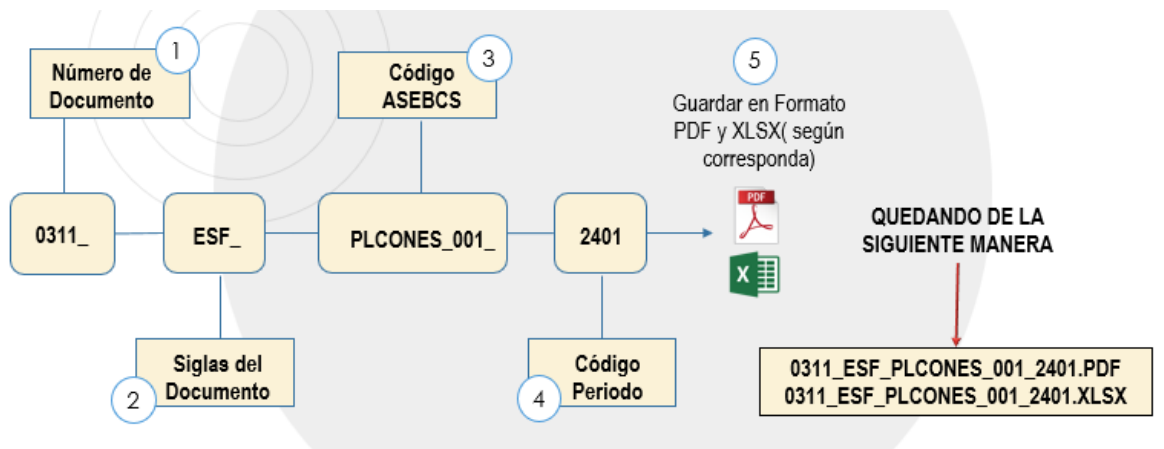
1
Número de Documento

3
Código ASEBCS

5
Guardar en Formato PDF y XLSX( según corresponda)

0311_

ESF_

PLCONES_001_

2401

PDF

X

QUEDANDO DE LA SIGUIENTE MANERA

2
Siglas del Documento

4
Código Periodo

0311_ESF_PLCONES_001_2401.PDF
0311_ESF_PLCONES_001_2401.XLSX